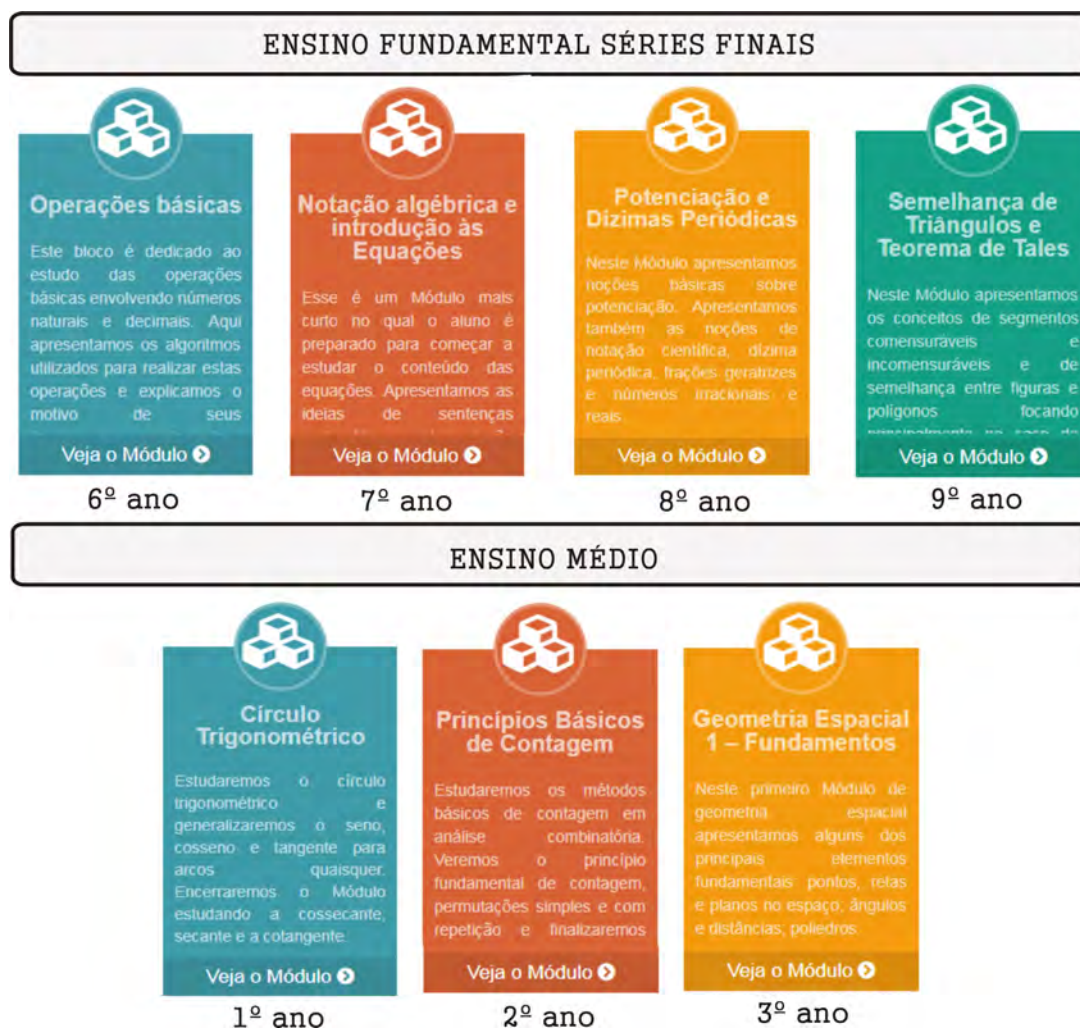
ENSINO FUNDAMENTAL SÉRIES FINAIS

Operações básicas

Este bloco é dedicado ao estudo das operações básicas envolvendo números naturais e decimais. Aqui apresentamos os algoritmos utilizados para realizar estas operações e explicamos o motivo de seus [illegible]

Veja o Módulo

6º ano

Notação algébrica e introdução às Equações

Esse é um Módulo mais curto no qual o aluno é preparado para começar a estudar o conteúdo das equações. Apresentamos as ideias de sentenças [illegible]

Veja o Módulo

7º ano

Potenciação e Dízimas Periódicas

Neste Módulo apresentamos noções básicas sobre potenciação. Apresentamos também as noções de notação científica, dízima periódica, frações geratrizes e números irracionais e reais.

Veja o Módulo

8º ano

Semelhança de Triângulos e Teorema de Tales

Neste Módulo apresentamos os conceitos de segmentos comensuráveis e incomensuráveis e de semelhança entre figuras e polígonos focando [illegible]

Veja o Módulo

9º ano

ENSINO MÉDIO

Círculo Trigonométrico

Estudaremos o círculo trigonométrico e generalizaremos o seno, cosseno e tangente para arcos quaisquer. Encerraremos o Módulo estudando a cossecante, secante e a cotangente.

Veja o Módulo

1º ano

Princípios Básicos de Contagem

Estudaremos os métodos básicos de contagem em análise combinatória. Veremos o princípio fundamental de contagem, permutações simples e com repetição e finalizaremos

Veja o Módulo

2º ano

Geometria Espacial 1 – Fundamentos

Neste primeiro Módulo de geometria espacial apresentamos alguns dos principais elementos fundamentais pontos, retas e planos no espaço, ângulos e distâncias, poliedros.

Veja o Módulo

3º ano